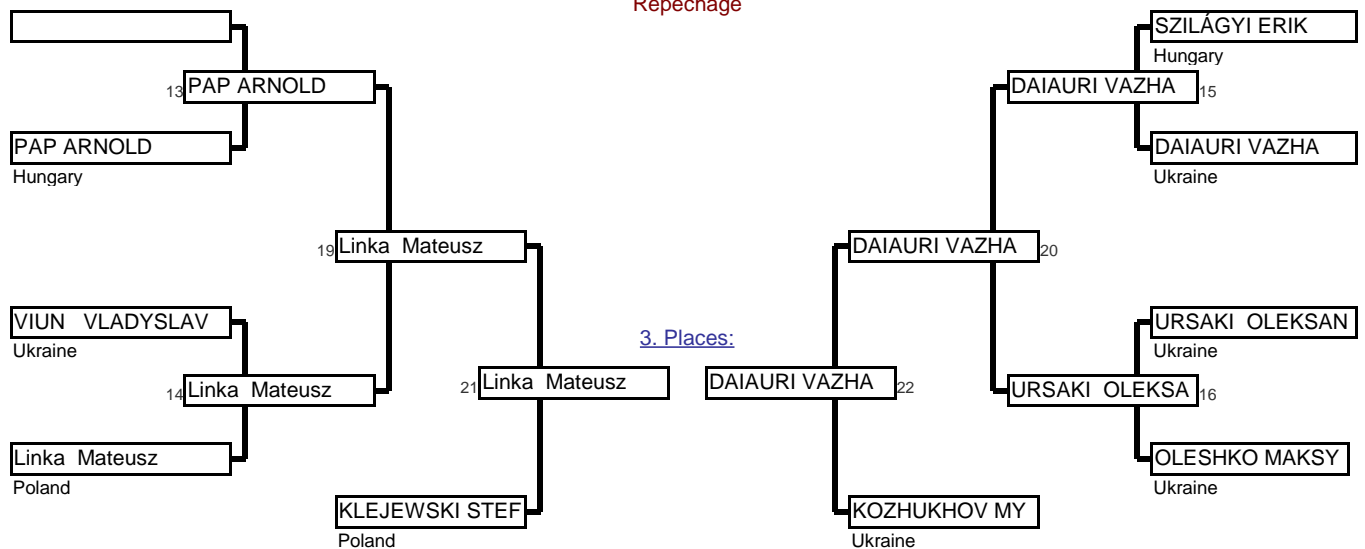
Repechage

13 PAP ARNOLD

PAP ARNOLD
Hungary

19 Linka Mateusz

VIUN VLADYSLAV
Ukraine

14 Linka Mateusz

Linka Mateusz
Poland

21 Linka Mateusz

KLEJEWSKI STEF
Poland

3. Places:

DAIAURI VAZHA 22

KOZHUKHOV MY
Ukraine

SZILÁGYI ERIK
Hungary

DAIAURI VAZHA 15

DAIAURI VAZHA
Ukraine

DAIAURI VAZHA 20

URSAKI OLEKSAN
Ukraine

URSAKI OLEKSA 16

OLESHKO MAKSY
Ukraine